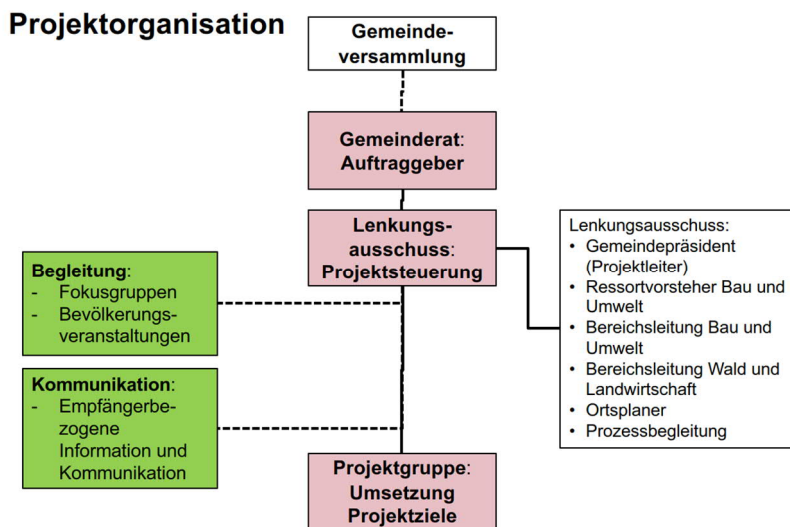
Projektorganisation

Gemeindeversammlung

Gemeinderat: Auftraggeber

Lenkungsausschuss: Projektsteuerung

Lenkungsausschuss:
• Gemeindepräsident (Projektleiter)
• Ressortvorsteher Bau und Umwelt
• Bereichsleitung Bau und Umwelt
• Bereichsleitung Wald und Landwirtschaft
• Ortsplaner
• Prozessbegleitung

Begleitung:
- Fokusgruppen
- Bevölkerungsveranstaltungen

Kommunikation:
- Empfängerbezogene Information und Kommunikation

Projektgruppe: Umsetzung Projektziele